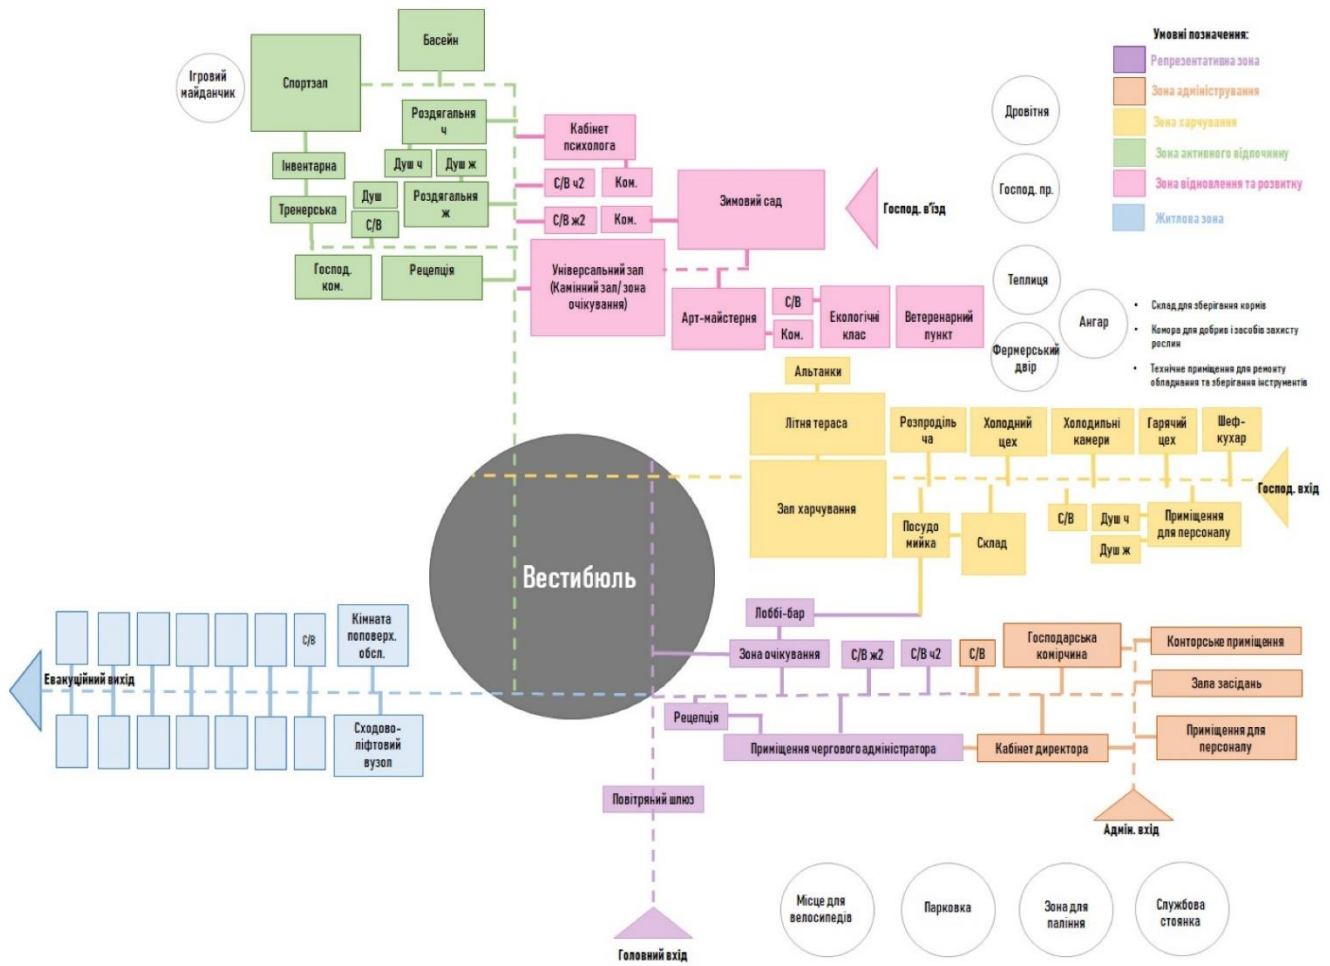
Умовні позначення:
Репрезентативна зона
Зона адміністрування
Зона харчування
Зона активного відпочинку
Зона відновлення та розвитку
Житлова зона

Ігровий майданчик
Басейн
Спортзал
Роздягальня ч
Душ ч
Душ ж
Інвентарна
Душ
Роздягальня ж
Тренерська
С/В
Господ. ком.
Рецепція
Кабінет психолога
С/В ч2
Ком.
С/В ж2
Ком.
Зимовий сад
Господ. в'їзд
Універсальний зал (Камінний зал/ зона очікування)
Арт-майстерня
С/В
Ком.
Екологічні клас
Ветеренарний пункт

Дровітня
Господ. пр.
Теплиця
Ангар
Фермерський двір
• Склад для зберігання кормів
• Комора для добрив і засобів захисту рослин
• Технічне приміщення для ремонту обладнання та зберігання інструментів

Альтанки
Літня тераса
Розподіль ча
Холодний цех
Холодильні камери
Гарячий цех
Шеф-кухар
Зал харчування
Посудо мийка
Склад
С/В
Душ ч
Душ ж
Приміщення для персоналу
Господ. вхід

Вестибюль

Кімната поповерх. обсл.
С/В
Евакуаційний вихід
Сходово-ліфтовий вузол

Лоббі-бар
Зона очікування
С/В ж2
С/В ч2
С/В
Господарська комірчина
Контороське приміщення
Зала засідань
Рецепція
Приміщення чергового адміністратора
Кабінет директора
Приміщення для персоналу
Повітряний шлюз
Адмін. вхід
Головний вхід

Місце для велосипедів
Парковка
Зона для паління
Службова стоянка